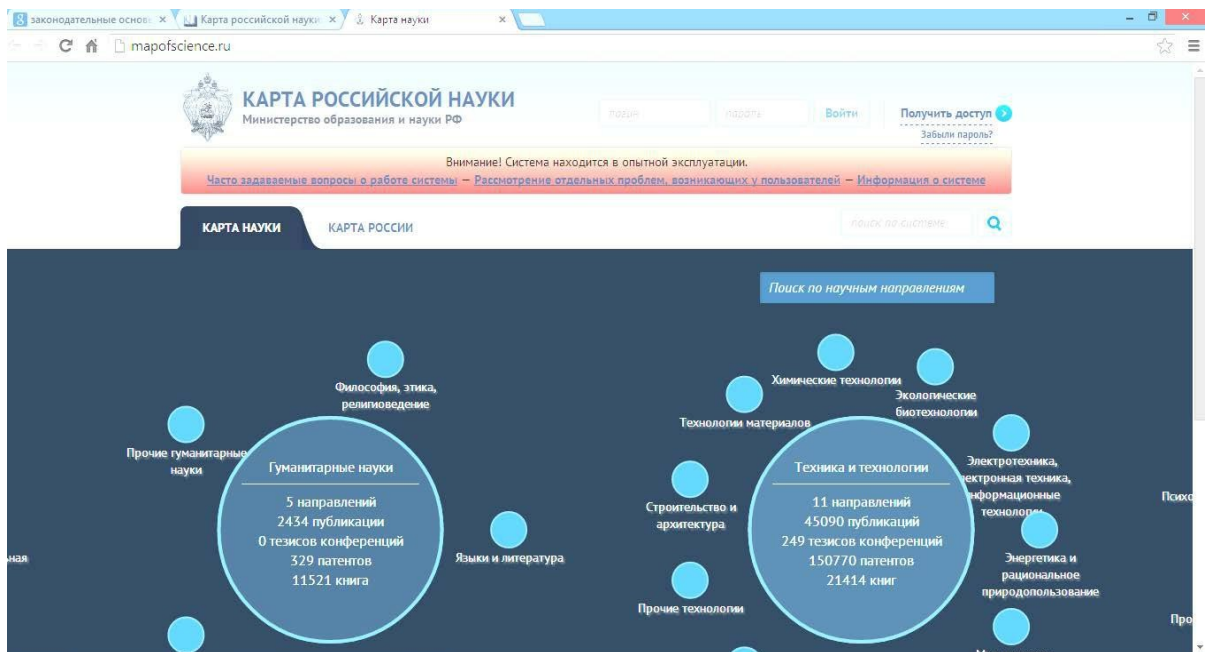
законодательные основ ×
Карта российской науки ×
Карта науки ×
mapofscience.ru

КАРТА РОССИЙСКОЙ НАУКИ
Министерство образования и науки РФ
логин
пароль
Войти
Получить доступ
Забыли пароль?

Внимание! Система находится в опытной эксплуатации.
Часто задаваемые вопросы о работе системы — Рассмотрение отдельных проблем, возникающих у пользователей — Информация о системе

КАРТА НАУКИ
КАРТА РОССИИ
поиск по системе

Поиск по научным направлениям

Философия, этика, религиоведение
Прочие гуманитарные науки
Гуманитарные науки
5 направлений
2434 публикации
0 тезисов конференций
329 патентов
11521 книга
Языки и литература
ная

Химические технологии
Экологические биотехнологии
Технологии материалов
Электротехника, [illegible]ктронная техника, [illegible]нформационные технологии
Строительство и архитектура
Техника и технологии
11 направлений
45090 публикаций
249 тезисов конференций
150770 патентов
21414 книг
Энергетика и рациональное природопользование
Прочие технологии
Психо
Про